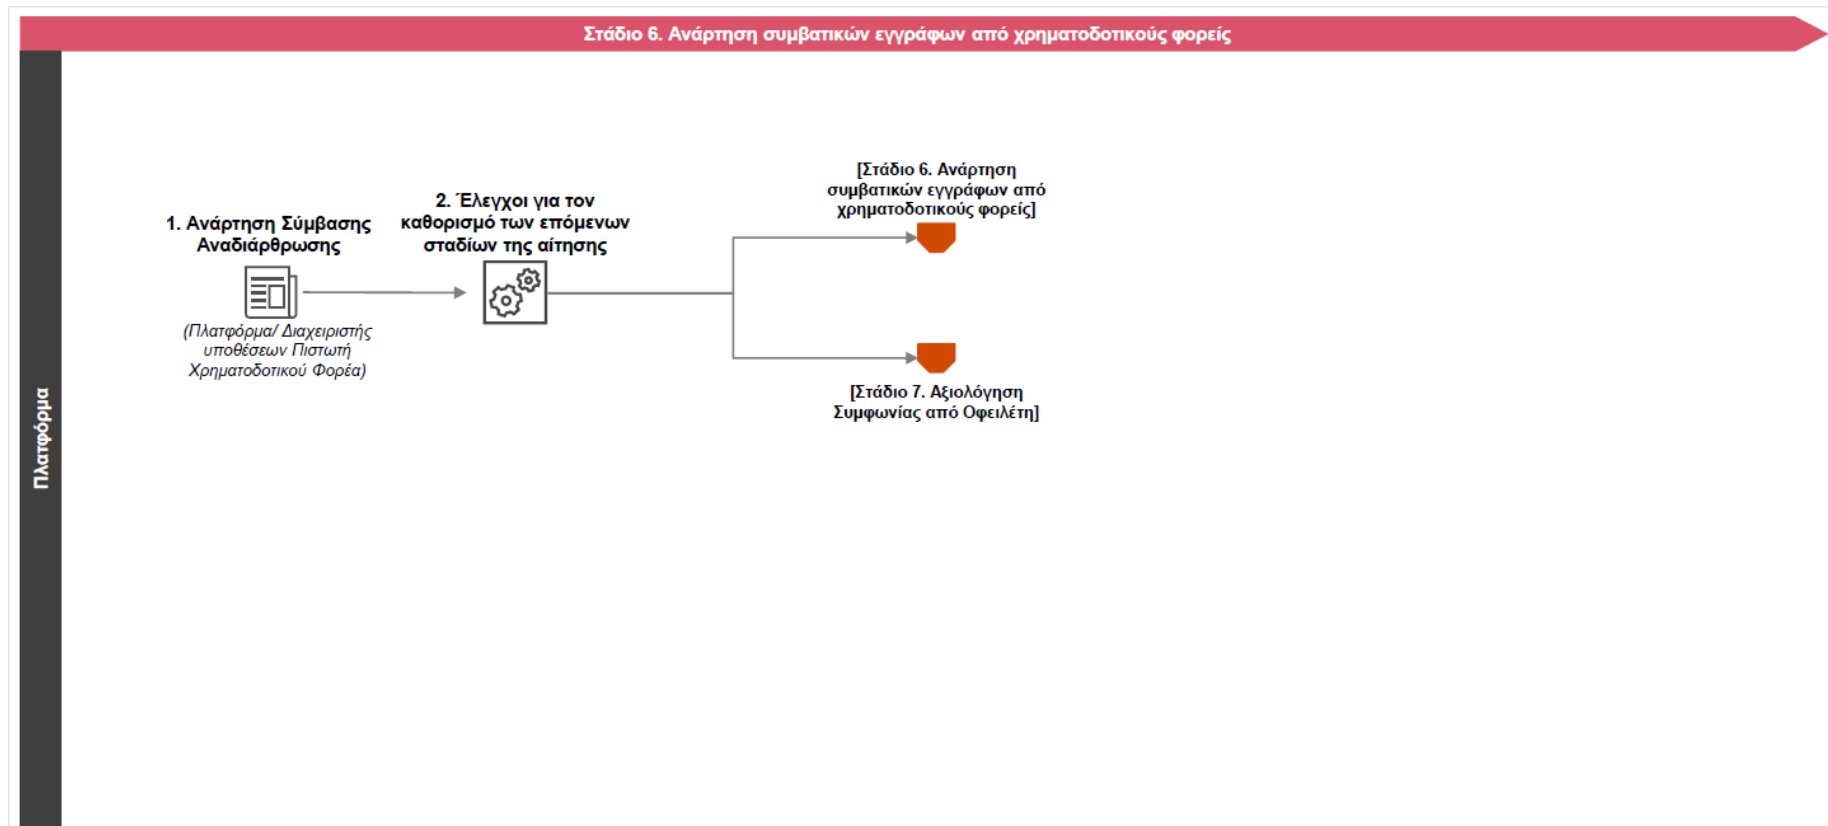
Στάδιο 6. Ανάρτηση συμβατικών εγγράφων από χρηματοδοτικούς φορείς

Πλατφόρμα

1. Ανάρτηση Σύμβασης Αναδιάρθρωσης

(Πλατφόρμα/ Διαχειριστής υποθέσεων Πιστωτή Χρηματοδοτικού Φορέα)

2. Έλεγχοι για τον καθορισμό των επόμενων σταδίων της αίτησης

[Στάδιο 6. Ανάρτηση συμβατικών εγγράφων από χρηματοδοτικούς φορείς]

[Στάδιο 7. Αξιολόγηση Συμφωνίας από Οφειλέτη]